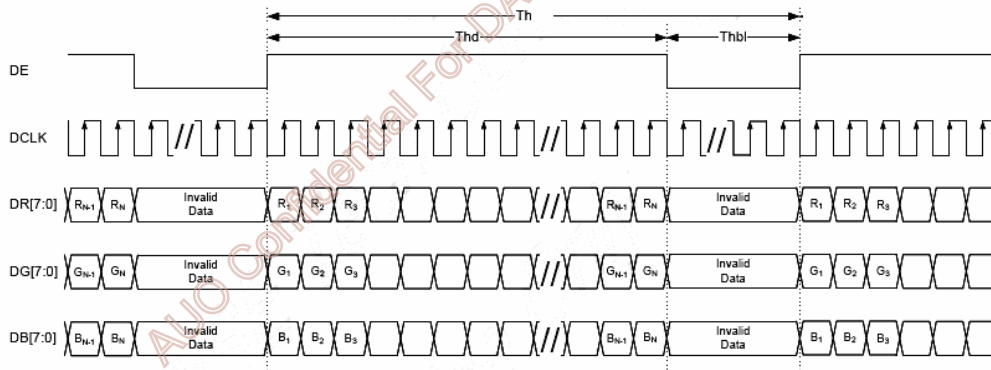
Th

Thd

Thbl

DE

DCLK

DR[7:0]

$R_{N-1}$ $R_N$ Invalid Data $R_1$ $R_2$ $R_3$ $R_{N-1}$ $R_N$ Invalid Data $R_1$ $R_2$ $R_3$

DG[7:0]

$G_{N-1}$ $G_N$ Invalid Data $G_1$ $G_2$ $G_3$ $G_{N-1}$ $G_N$ Invalid Data $G_1$ $G_2$ $G_3$

DB[7:0]

$B_{N-1}$ $B_N$ Invalid Data $B_1$ $B_2$ $B_3$ $B_{N-1}$ $B_N$ Invalid Data $B_1$ $B_2$ $B_3$

AUO Confidential For DA